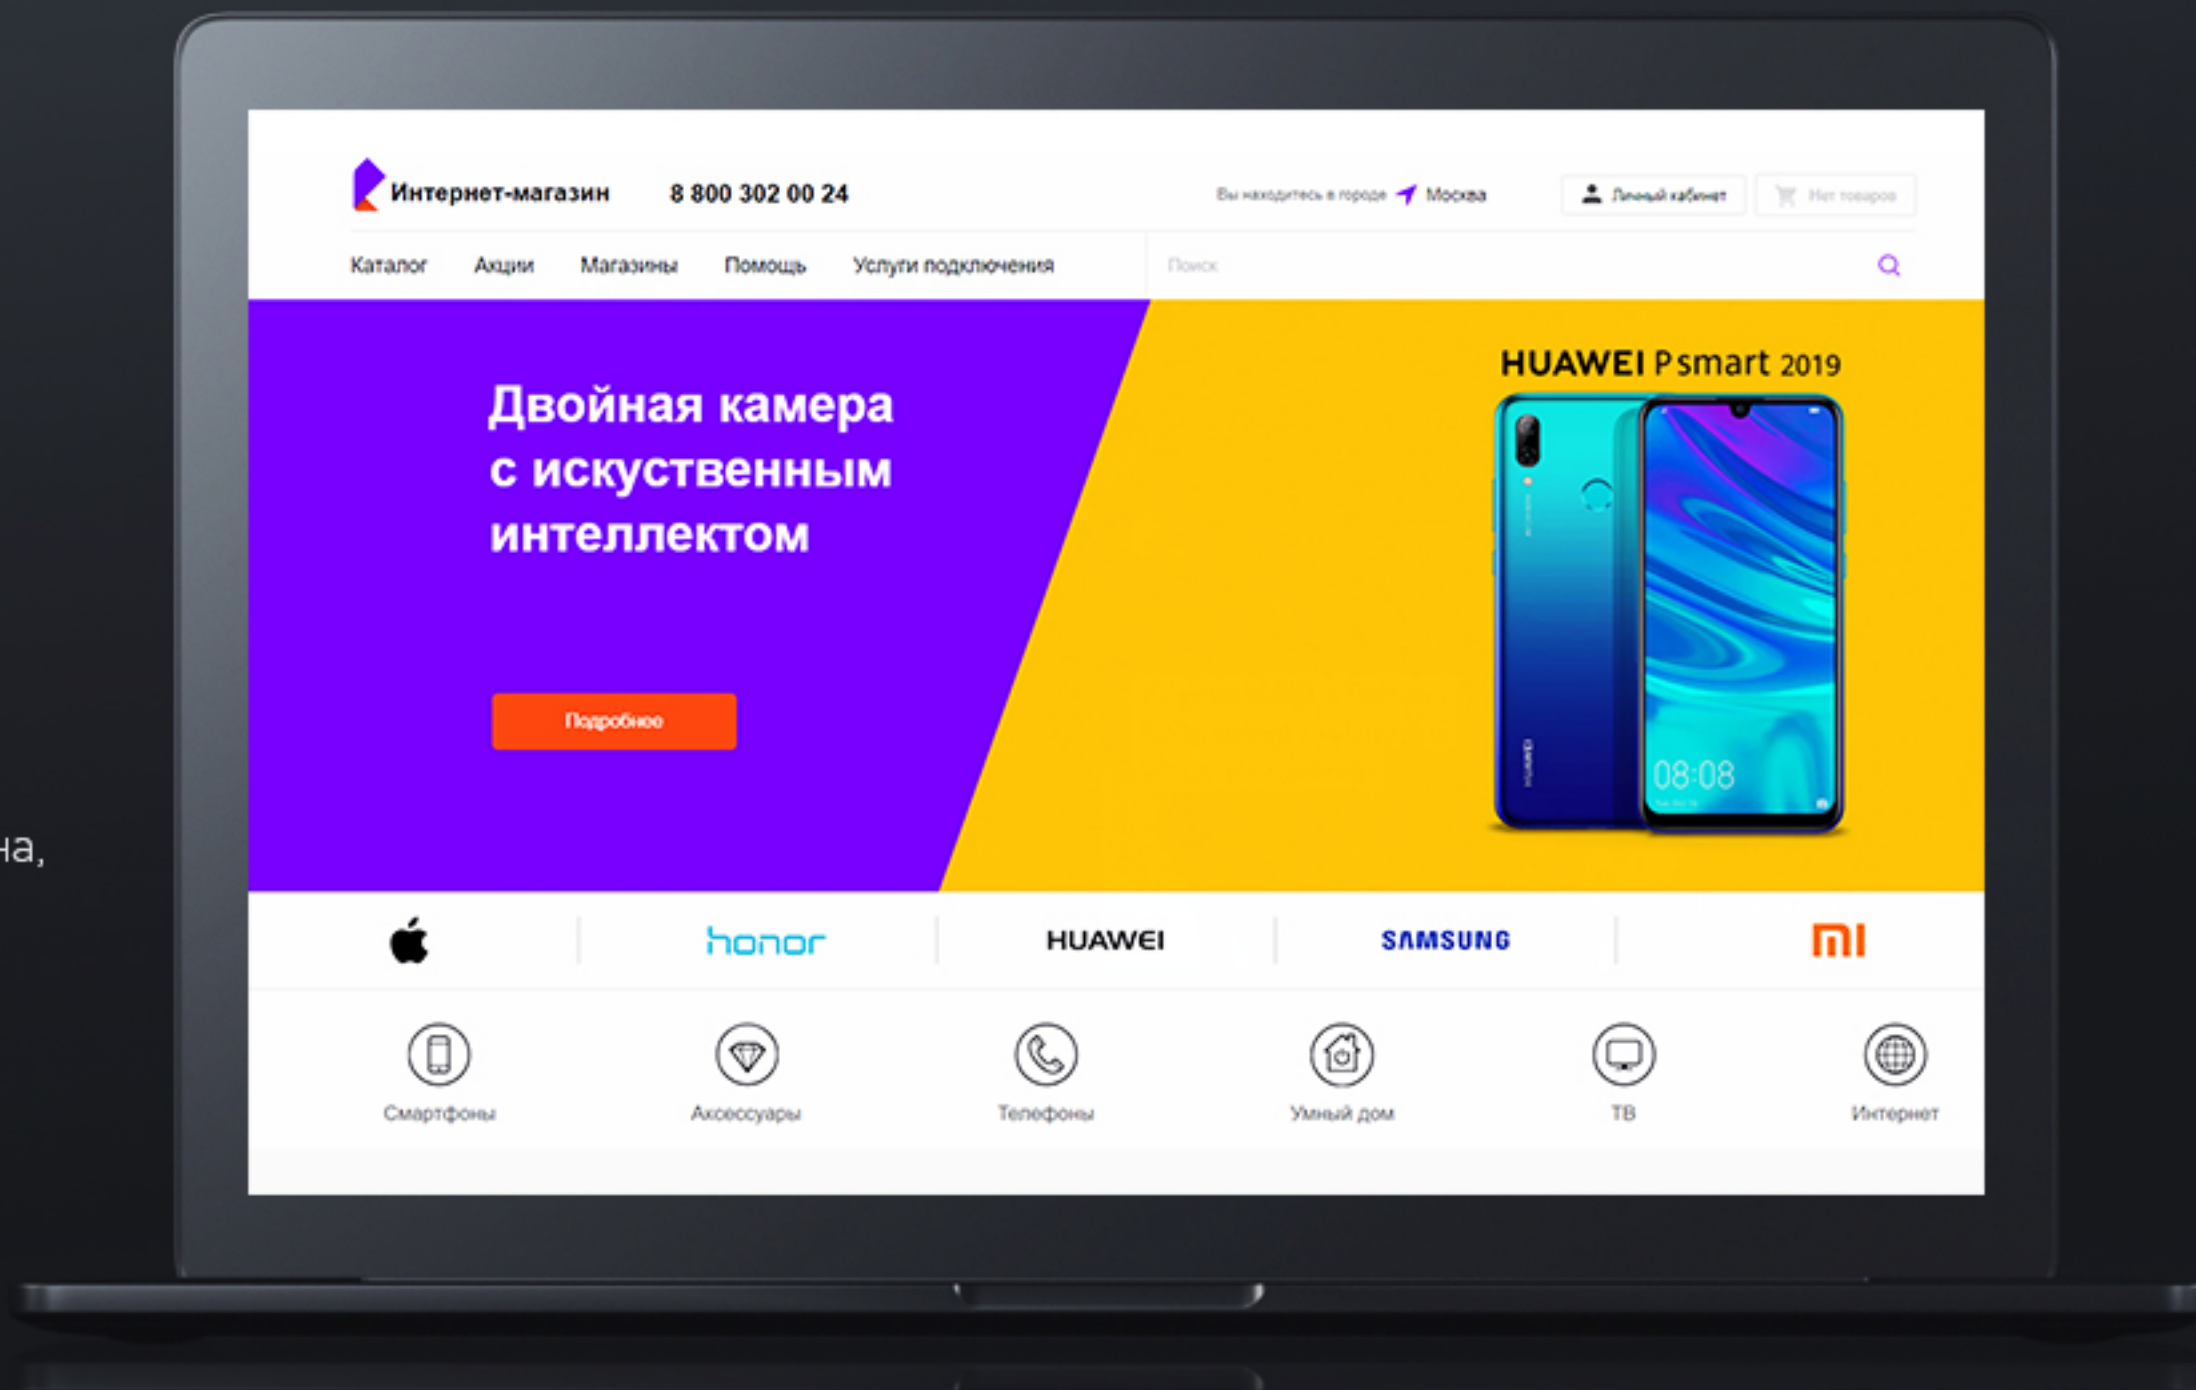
на,

Интернет-магазин 8 800 302 00 24

Вы находитесь в городе Москва

Личный кабинет

Нет товаров

Каталог Акции Магазины Помощь Услуги подключения

Поиск

Двойная камера с искуственным интеллектом

Подробнее

HUAWEI P smart 2019

08:08

honor HUAWEI SAMSUNG mi

Смартфоны Аксессуары Телефоны Умный дом ТВ Интернет